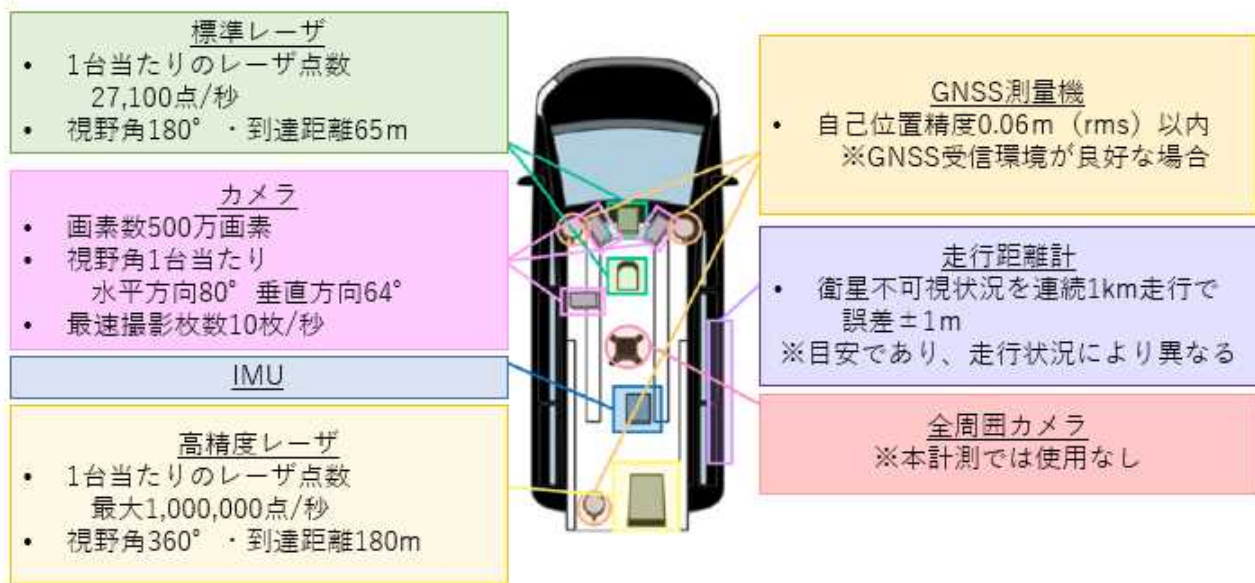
標準レーザ
• 1台当たりのレーザ点数 27,100点/秒
• 視野角180°・到達距離65m

カメラ
• 画素数500万画素
• 視野角1台当たり 水平方向80° 垂直方向64°
• 最速撮影枚数10枚/秒

IMU

高精度レーザ
• 1台当たりのレーザ点数 最大1,000,000点/秒
• 視野角360°・到達距離180m

GNSS測量機
• 自己位置精度0.06m（rms）以内 ※GNSS受信環境が良好な場合

走行距離計
• 衛星不可視状況を連続1km走行で 誤差±1m
※目安であり、走行状況により異なる

全周囲カメラ
※本計測では使用なし